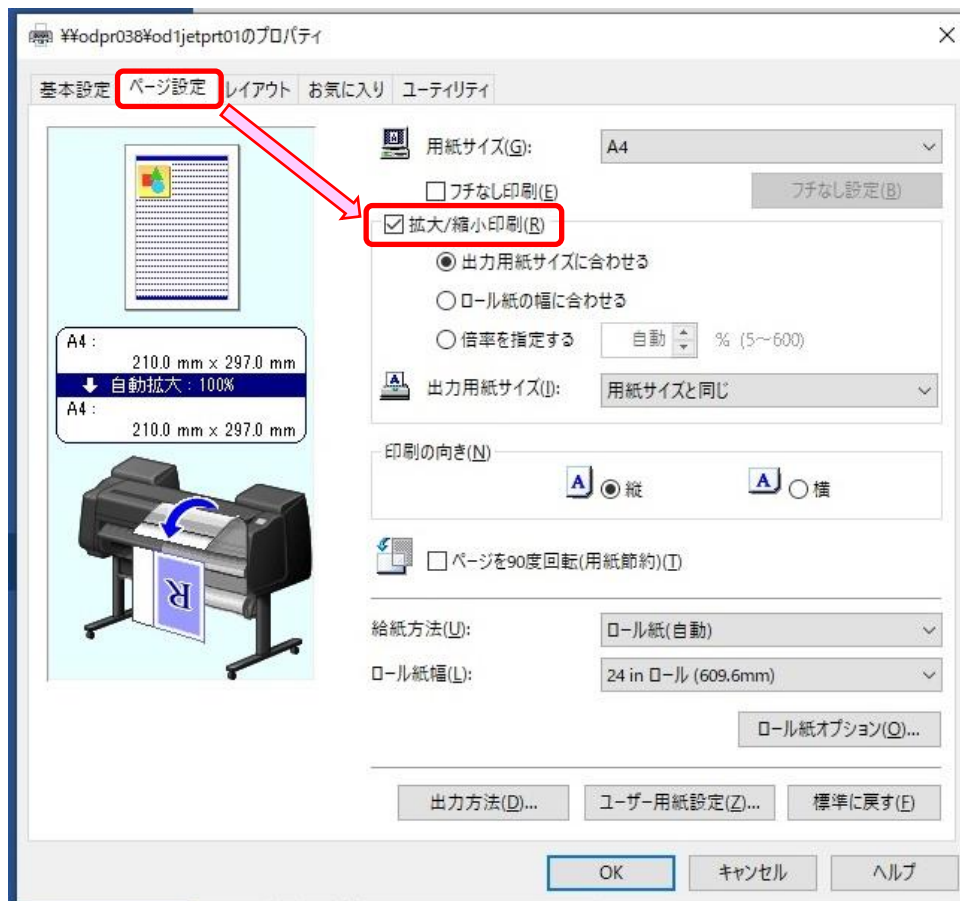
¥¥odpr038¥od1jetprt01のプロパティ

×

基本設定 ページ設定 レイアウト お気に入り ユーティリティ

A4 :
210.0 mm x 297.0 mm
自動拡大 : 100%
A4 :
210.0 mm x 297.0 mm

用紙サイズ(G): A4

フチなし印刷(E)

フチなし設定(B)

☑ 拡大/縮小印刷(R)

出力用紙サイズに合わせる

ロール紙の幅に合わせる

倍率を指定する 自動 % (5~600)

出力用紙サイズ(I): 用紙サイズと同じ

印刷の向き(N)

A 縦

A 横

ページを90度回転(用紙節約)(T)

給紙方法(U): ロール紙(自動)

ロール紙幅(L): 24 in ロール (609.6mm)

ロール紙オプション(O)...

出力方法(D)... ユーザー用紙設定(Z)... 標準に戻す(F)

OK キャンセル ヘルプ